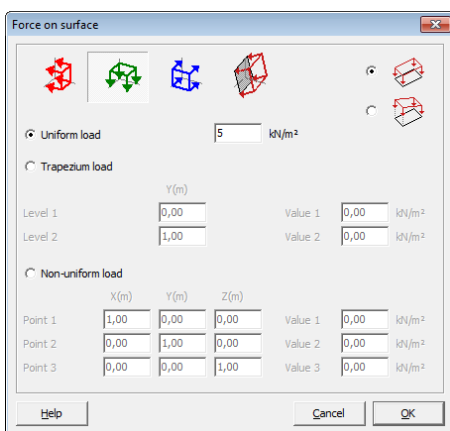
Force on surface

Uniform load 5 kN/m²

Trapezium load

Y(m)

Level 1 0,00 Value 1 0,00 kN/m²

Level 2 1,00 Value 2 0,00 kN/m²

Non-uniform load

| | X(m) | Y(m) | Z(m) | | | |
|---|---|---|---|---|---|---|
| Point 1 | 1,00 | 0,00 | 0,00 | Value 1 | 0,00 | kN/m² |
| Point 2 | 0,00 | 1,00 | 0,00 | Value 2 | 0,00 | kN/m² |
| Point 3 | 0,00 | 0,00 | 1,00 | Value 3 | 0,00 | kN/m² |

Help Cancel OK